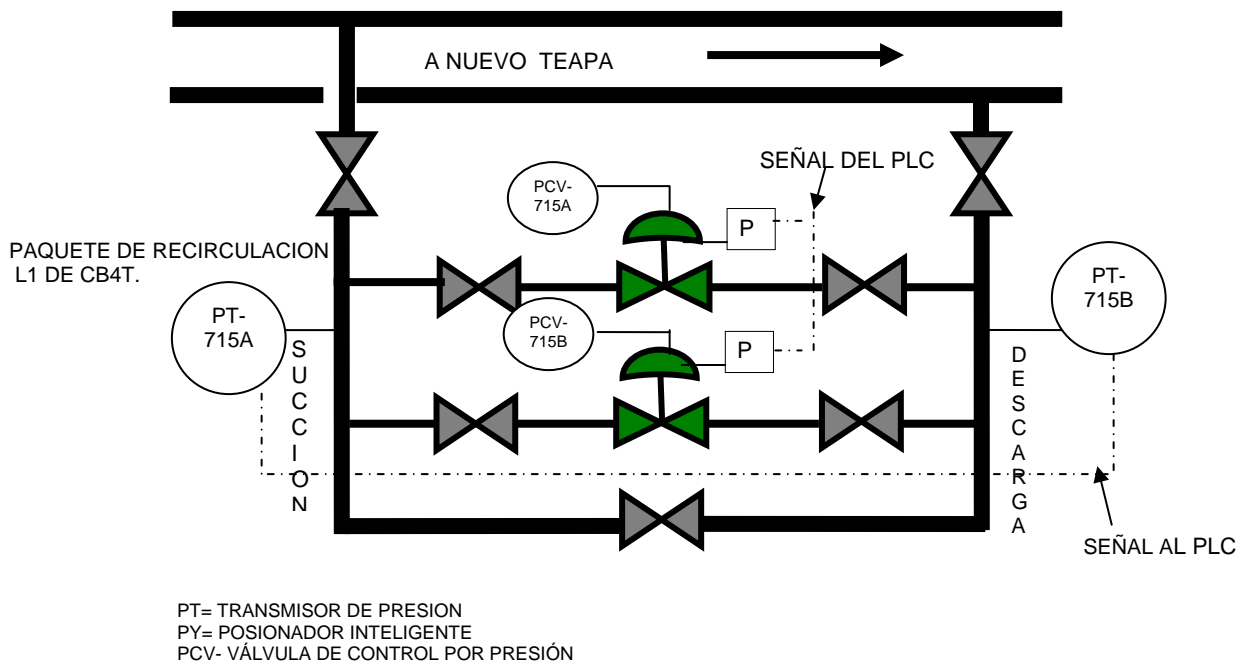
A NUEVO TEAPA

SEÑAL DEL PLC

PCV-715A

P

PAQUETE DE RECIRCULACION L1 DE CB4T.

PT-715A

PCV-715B

P

PT-715B

SUCCION

DESCARGA

SEÑAL AL PLC

PT= TRANSMISOR DE PRESION
PY= POSIONADOR INTELIGENTE
PCV- VÁLVULA DE CONTROL POR PRESIÓN